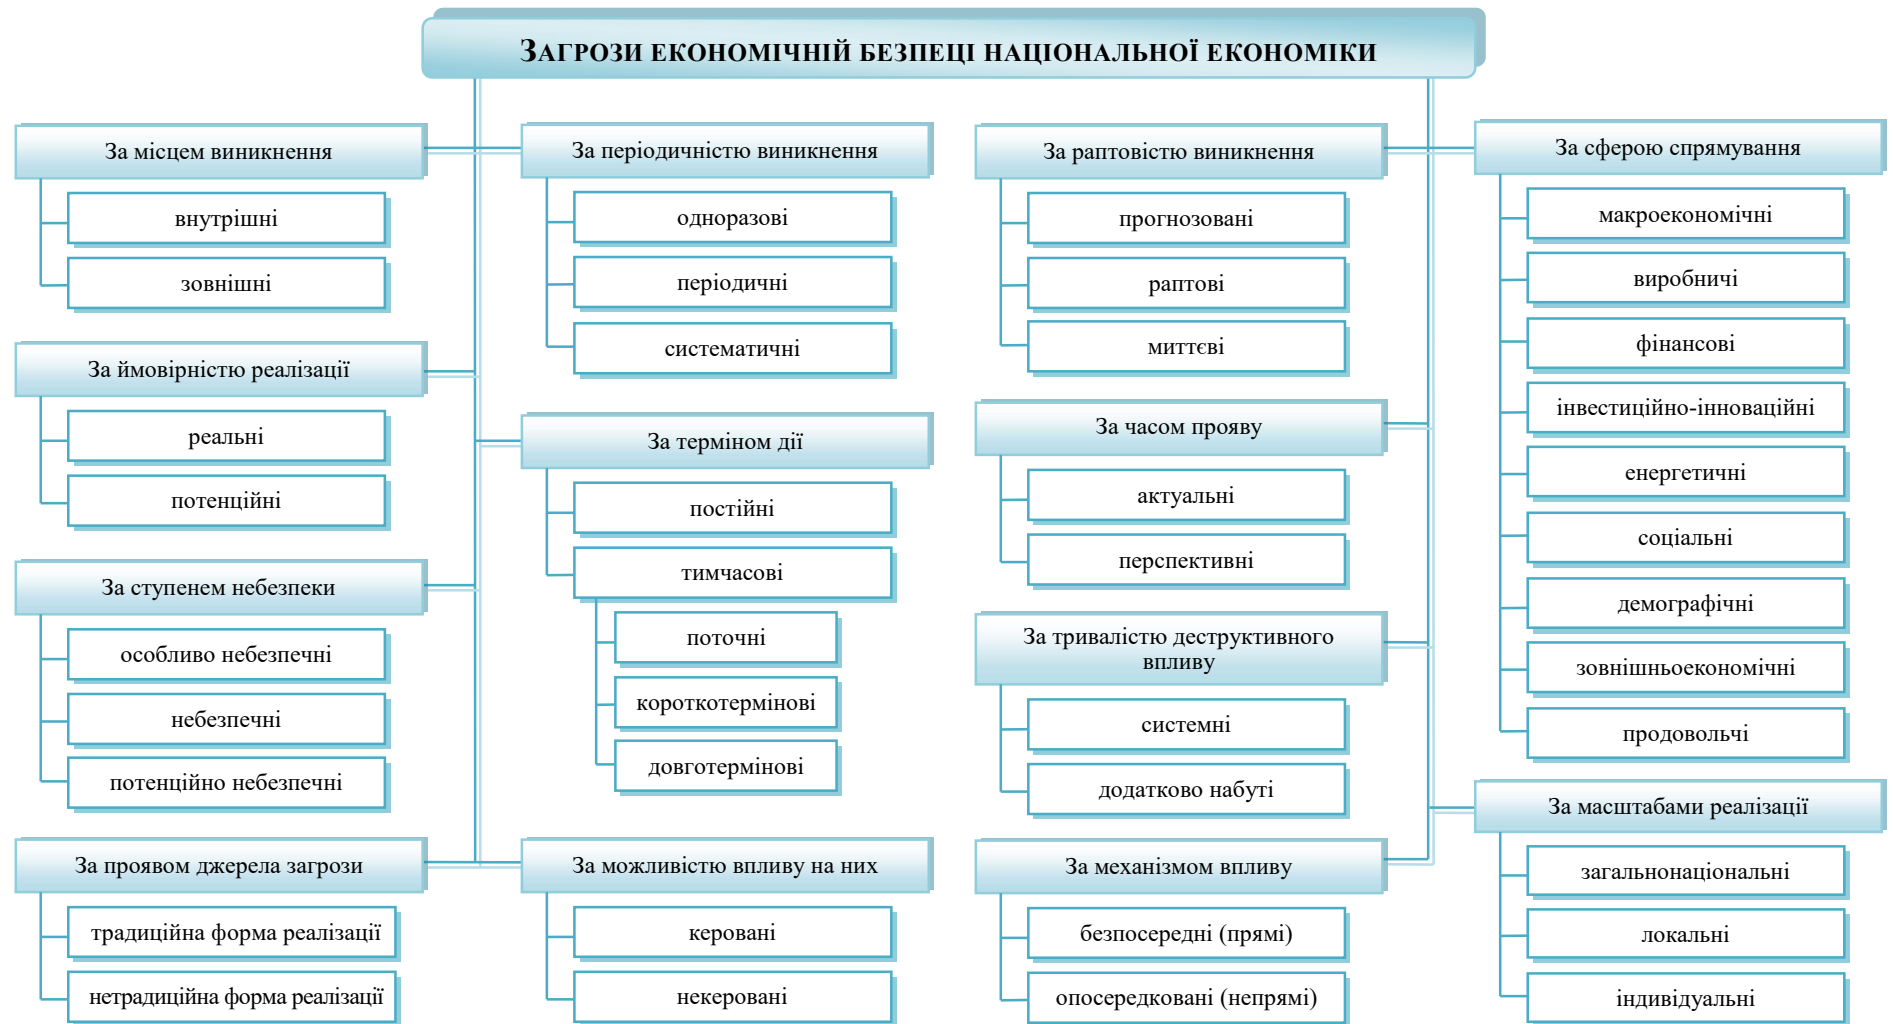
Загрози економічній безпеці національної економіки

За місцем виникнення
внутрішні
зовнішні

За ймовірністю реалізації
реальні
потенційні

За ступенем небезпеки
особливо небезпечні
небезпечні
потенційно небезпечні

За проявом джерела загрози
традиційна форма реалізації
нетрадиційна форма реалізації

За періодичністю виникнення
одноразові
періодичні
систематичні

За терміном дії
постійні
тимчасові
поточні
короткотермінові
довготермінові

За можливістю впливу на них
керовані
некеровані

За раптовістю виникнення
прогнозовані
раптові
миттєві

За часом прояву
актуальні
перспективні

За тривалістю деструктивного впливу
системні
додатково набуті

За механізмом впливу
безпосередні (прямі)
опосередковані (непрямі)

За сферою спрямування
макроекономічні
виробничі
фінансові
інвестиційно-інноваційні
енергетичні
соціальні
демографічні
зовнішньоекономічні
продовольчі

За масштабами реалізації
загальнонаціональні
локальні
індивідуальні